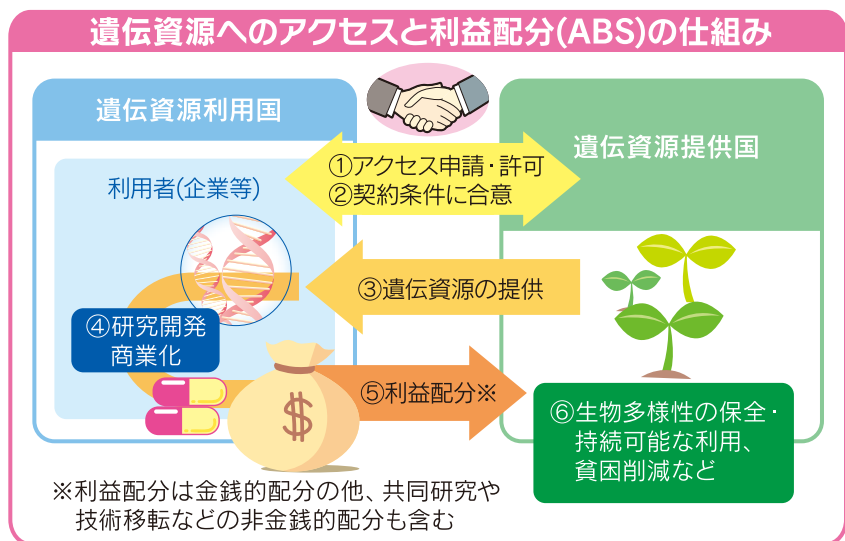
遺伝資源へのアクセスと利益配分(ABS)の仕組み

遺伝資源利用国

利用者(企業等)

遺伝資源提供国

①アクセス申請・許可
②契約条件に合意

③遺伝資源の提供

④研究開発
商業化

$

⑤利益配分※

⑥生物多様性の保全・持続可能な利用、貧困削減など

※利益配分は金銭的配分の他、共同研究や技術移転などの非金銭的配分も含む